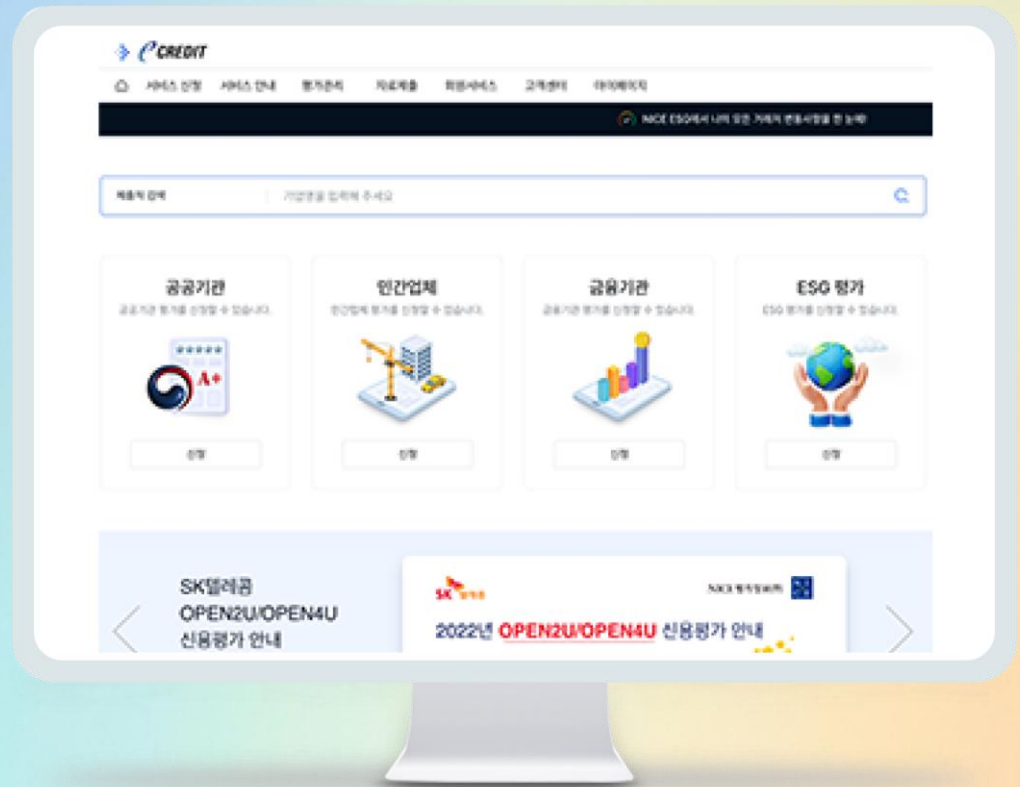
CREDIT

서비스 신청 서비스 안내 평가관리 자료제출 회원서비스 고객센터 마이페이지

NICE ESG에서 나의 모든 거래처 변동사항을 한 눈에!

제출처 검색 기업명을 입력해 주세요

공공기관
공공기관 평가를 신청할 수 있습니다.
A+
신청

민간업체
민간업체 평가를 신청할 수 있습니다.
신청

금융기관
금융기관 평가를 신청할 수 있습니다.
신청

ESG 평가
ESG 평가를 신청할 수 있습니다.
신청

SK텔레콤
OPEN2U/OPEN4U
신용평가 안내

SK 텔레콤
NICE 평가정보(주)
2022년 OPEN2U/OPEN4U 신용평가 안내